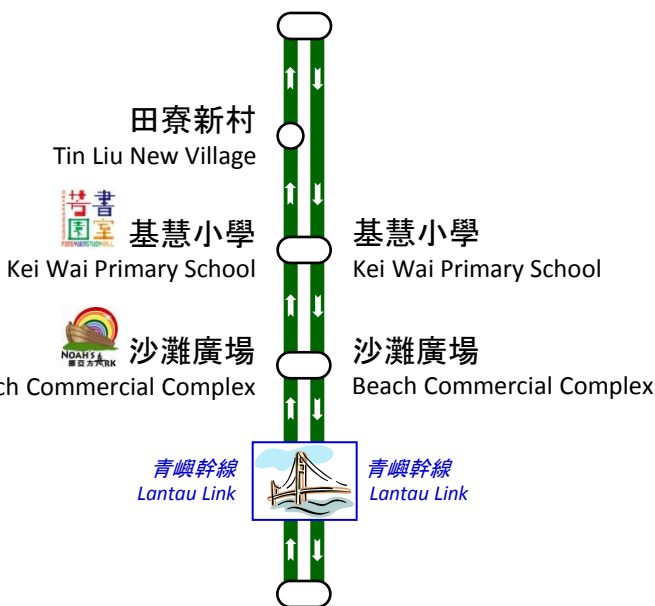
田寮新村
Tin Liu New Village

書
基慧小學
Kei Wai Primary School

基慧小學
Kei Wai Primary School

NOAH'S ARK
沙灘廣場
ch Commercial Complex

沙灘廣場
Beach Commercial Complex

青嶼幹線
Lantau Link

青嶼幹線
Lantau Link